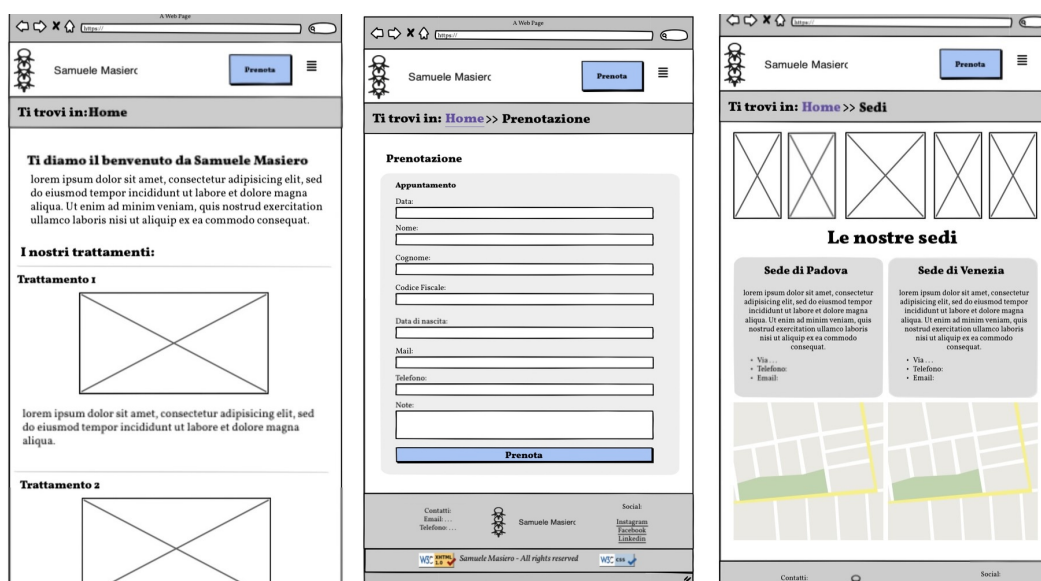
A Web Page
https://

Samuele Masierc
Prenota

Ti trovi in:Home

Ti diamo il benvenuto da Samuele Masiero

lorem ipsum dolor sit amet, consectetur adipisicing elit, sed do eiusmod tempor incididunt ut labore et dolore magna aliqua. Ut enim ad minim veniam, quis nostrud exercitation ullamco laboris nisi ut aliquip ex ea commodo consequat.

I nostri trattamenti:

Trattamento 1

lorem ipsum dolor sit amet, consectetur adipisicing elit, sed do eiusmod tempor incididunt ut labore et dolore magna aliqua.

Trattamento 2

A Web Page
https://

Samuele Masierc
Prenota

Ti trovi in: Home>> Prenotazione

Prenotazione

Appuntamento
Data:
Nome:
Cognome:
Codice Fiscale:
Data di nascita:
Mail:
Telefono:
Note:
Prenota

Contatti:
Email: ...
Telefono ....
Samuele Masierc
Social:
Instagram
Facebook
Linkedin

Samuele Masiero - All rights reserved

https://

Samuele Masierc
Prenota

Ti trovi in: Home>> Sedi

Le nostre sedi

Sede di Padova

lorem ipsum dolor sit amet, consectetur adipisicing elit, sed do eiusmod tempor incididunt ut labore et dolore magna aliqua. Ut enim ad minim veniam, quis nostrud exercitation ullamco laboris nisi ut aliquip ex ea commodo consequat.

• Via ...
• Telefono:
• Email:

Sede di Venezia

lorem ipsum dolor sit amet, consectetur adipisicing elit, sed do eiusmod tempor incididunt ut labore et dolore magna aliqua. Ut enim ad minim veniam, quis nostrud exercitation ullamco laboris nisi ut aliquip ex ea commodo consequat.

• Via ...
• Telefono:
• Email:

Contatti:
Social: